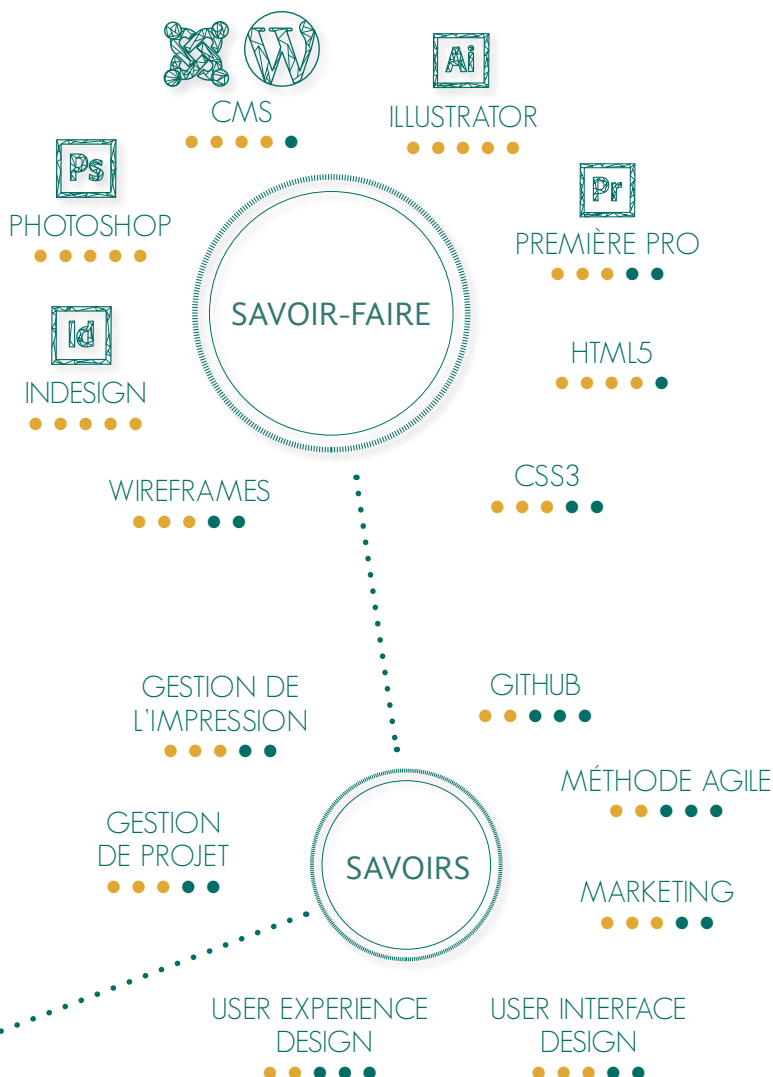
CMS

Ai

ILLUSTRATOR

Ps

PHOTOSHOP

Pr

PREMIÈRE PRO

SAVOIR-FAIRE

Id

INDESIGN

HTML5

WIREFRAMES

CSS3

GESTION DE L'IMPRESSION

GITHUB

MÉTHODE AGILE

GESTION DE PROJET

SAVOIRS

MARKETING

USER EXPERIENCE DESIGN

USER INTERFACE DESIGN